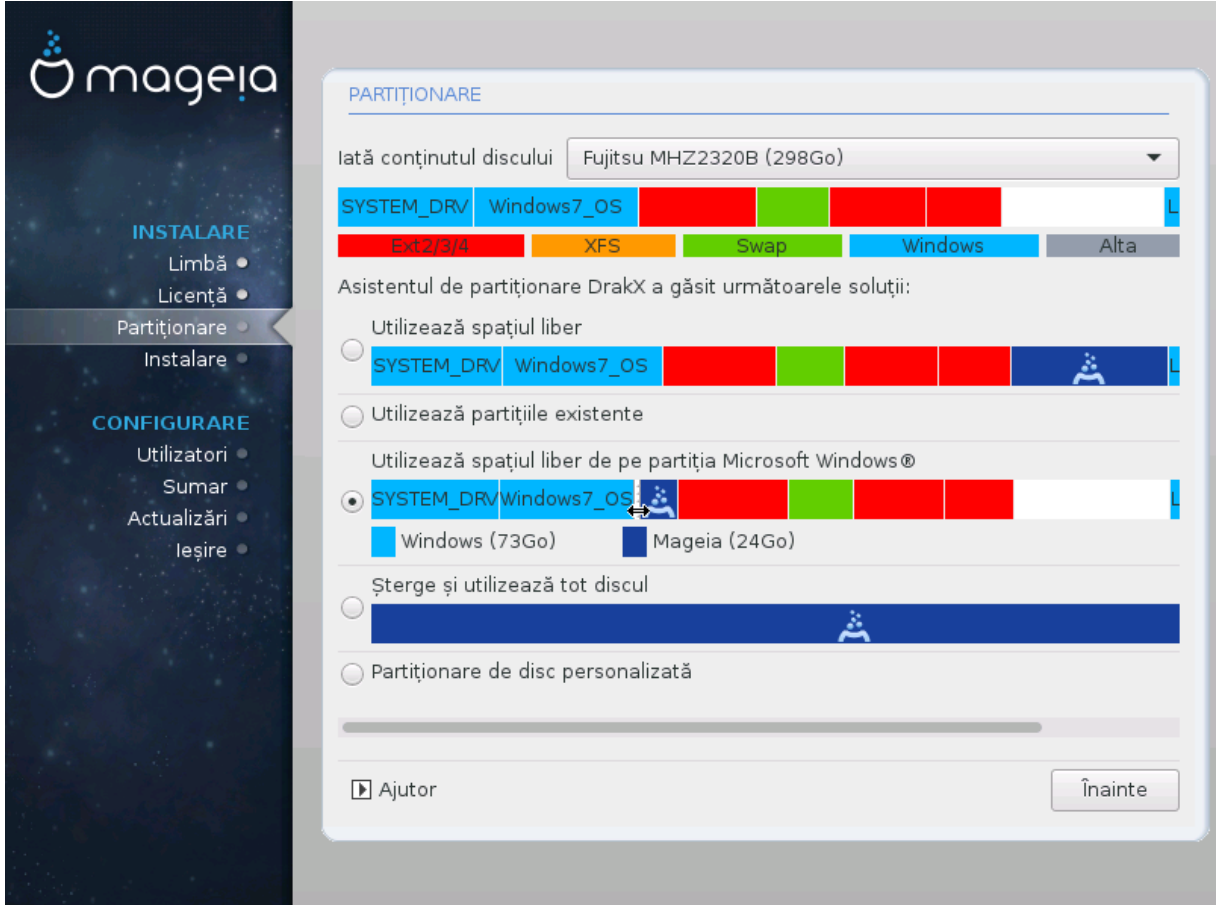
mageia

INSTALARE
Limbă
Licență
Partiționare
Instalare

CONFIGURARE
Utilizatori
Sumar
Actualizări
Ieșire

PARTIȚIONARE

Iată conținutul discului Fujitsu MHZ2320B (298Go)

SYSTEM_DRV Windows7_OS L

Ext2/3/4 XFS Swap Windows Alta

Asistentul de partiționare DrakX a găsit următoarele soluții:

Utilizează spațiul liber
SYSTEM_DRV Windows7_OS L

Utilizează partițiile existente

Utilizează spațiul liber de pe partiția Microsoft Windows®
SYSTEM_DRV Windows7_OS L
Windows (73Go) Mageia (24Go)

Șterge și utilizează tot discul

Partiționare de disc personalizată

Ajutor

Înainte